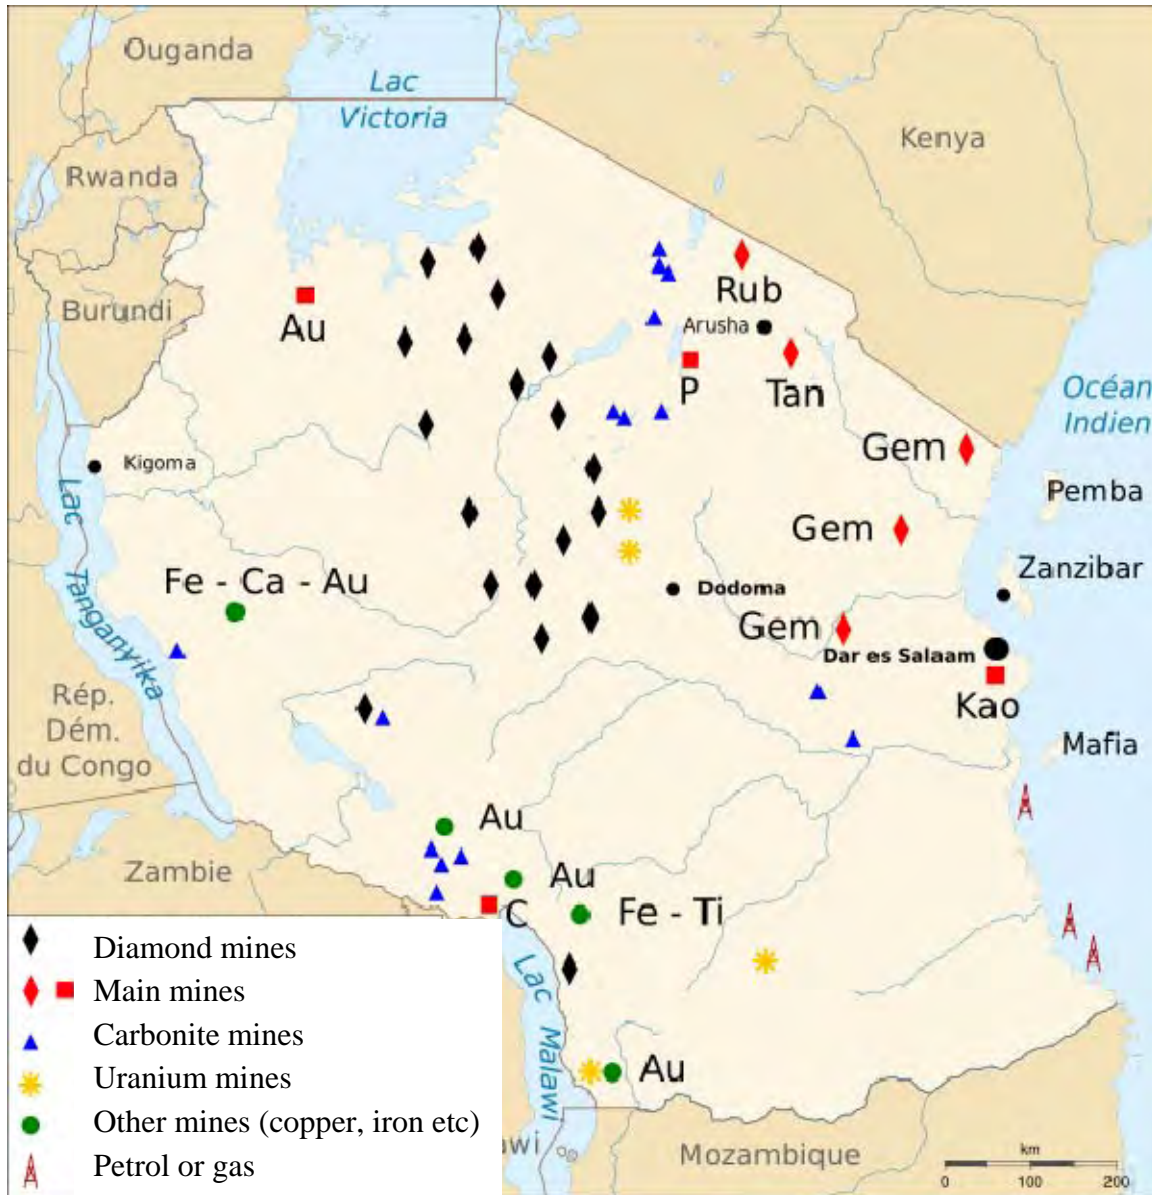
Ouganda

Lac Victoria

Kenya

Rwanda

Burundi

Au

Rub

Arusha

P

Tan

Océan Indien

Gem

Kigoma

Pemba

Lac Tanganyika

Gem

Zanzibar

Fe - Ca - Au

Dodoma

Gem

Dar es Salaam

Kao

Rép. Dém. du Congo

Mafia

Au

Zambie

Au

C

Fe - Ti

Lac Malawi

Au

wi

Mozambique

km
0 100 200

Diamond mines
Main mines
Carbonite mines
Uranium mines
Other mines (copper, iron etc)
Petrol or gas